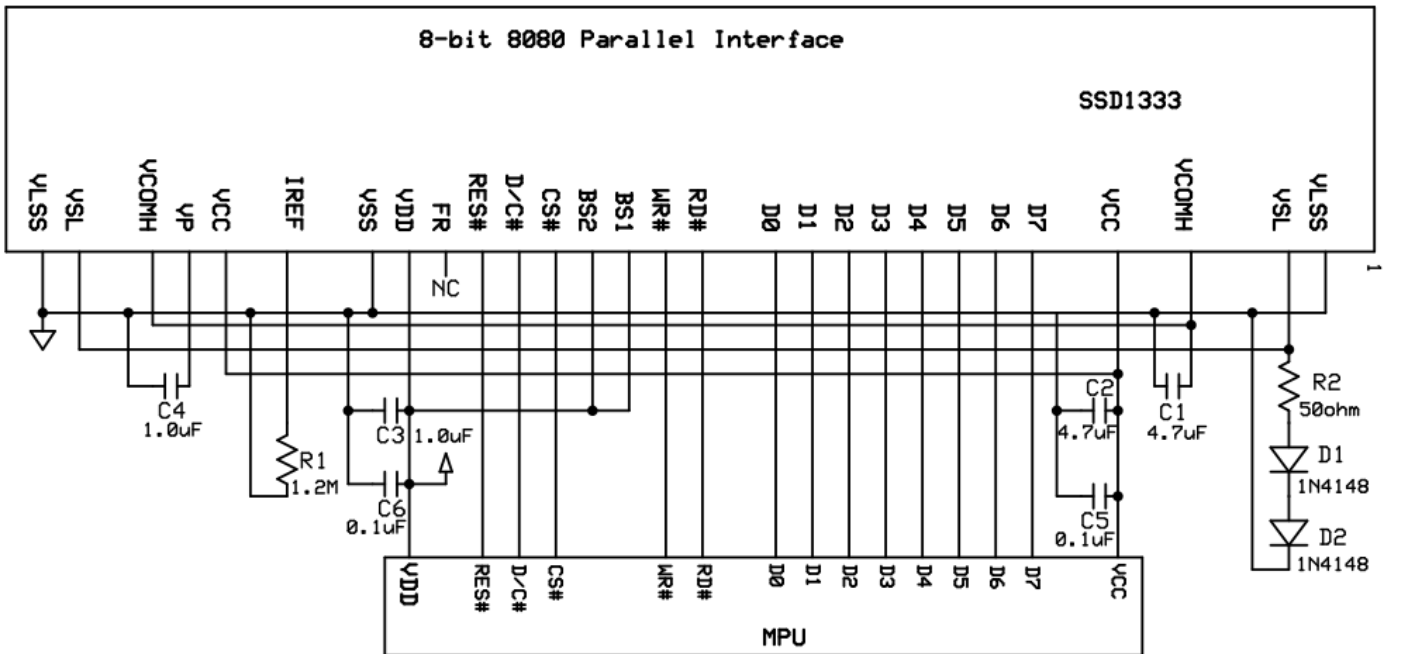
8-bit 8080 Parallel Interface

SSD1333

VLSS VSL VCOMH VP VCC IREF VSS VDD FR RES# D/C# CS# BS2 BS1 WR# RD# D0 D1 D2 D3 D4 D5 D6 D7 VCC VCOMH VSL VLSS

1

NC

C4
1.0uF

R1
1.2M

C3 1.0uF

C6
0.1uF

C2
4.7uF

C1
4.7uF

C5
0.1uF

R2
50ohm

D1
1N4148

D2
1N4148

VDD RES# D/C# CS# WR# RD# D0 D1 D2 D3 D4 D5 D6 D7 VCC

MPU